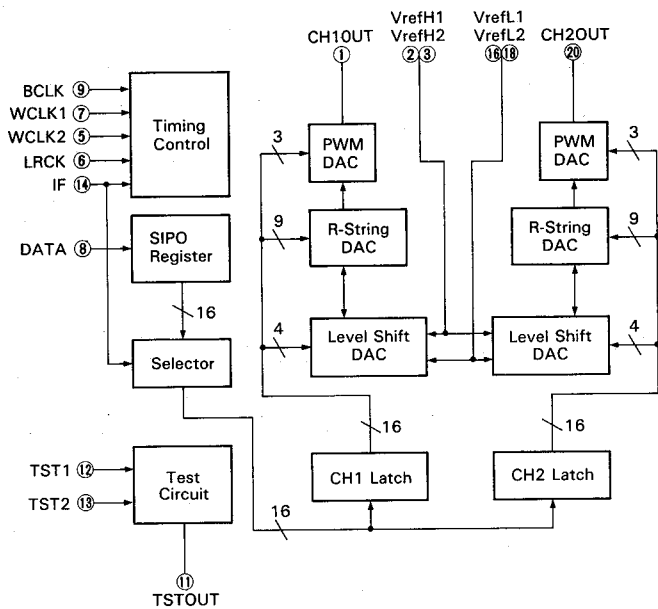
CH1OUT
①
VrefH1
VrefH2
②③
VrefL1
VrefL2
⑯⑱
CH2OUT
⑳

BCLK ⑨
WCLK1 ⑦
WCLK2 ⑤
LRCK ⑥
IF ⑭

Timing Control

DATA ⑧

SIPO Register

16

Selector

PWM DAC
3
R-String DAC
9
Level Shift DAC
4

PWM DAC
3
R-String DAC
9
Level Shift DAC
4

16
CH1 Latch

16
CH2 Latch

TST1 ⑫
TST2 ⑬

Test Circuit

16

⑪
TSTOUT